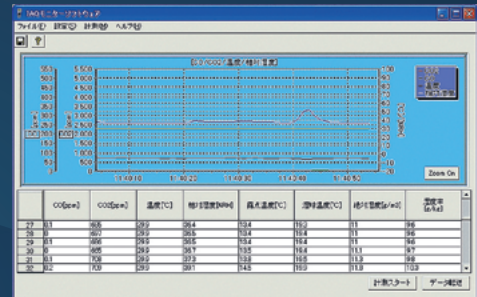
IAQモニターソフトウェア

ファイル(F) 設定(S) 計測(M) ヘルプ(H)

Zoom On

|  | CO[ppm] | CO2[ppm] | 温度[°C] | 相対湿度[%RH] | 露点温度[°C] | 湿球温度[°C] | 絶対湿度[g/m3] | 湿度率[g/kg] |
|---|---|---|---|---|---|---|---|---|
| 27 | 0.1 | 695 | 29.0 | 26.4 | 13.4 | 19.2 | 11 | 9.6 |
| 28 | 0 | 697 | 29.0 | 26.5 | 13.4 | 19.4 | 11 | 9.6 |
| 29 | 0.1 | 696 | 29.0 | 26.5 | 13.4 | 19.4 | 11 | 9.6 |
| 30 | 0.1 | 695 | 29.0 | 26.7 | 13.5 | 19.4 | 11.2 | 9.7 |
| 31 | 0.1 | 708 | 29.0 | 27.3 | 13.9 | 19.5 | 11.3 | 9.8 |
| 32 | 0.2 | 708 | 29.0 | 28.1 | 14.5 | 19.8 | 11.9 | 10.3 |

計測スタート データ転送